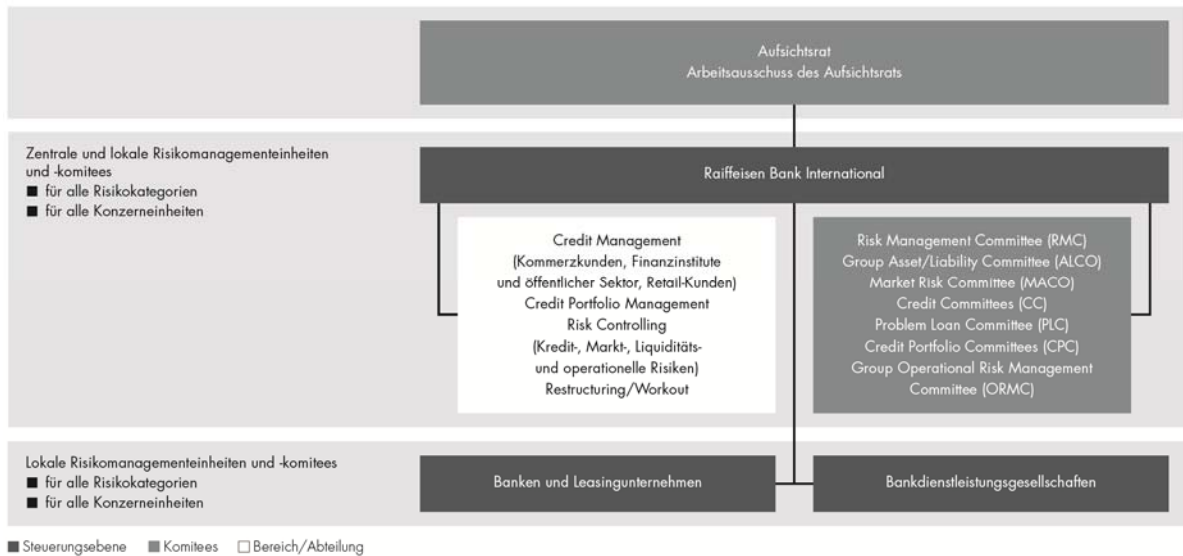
Aufsichtsrat
Arbeitsausschuss des Aufsichtsrats

Zentrale und lokale Risikomanagementeinheiten und -komitees
■ für alle Risikokategorien
■ für alle Konzerneinheiten

Raiffeisen Bank International

Credit Management
(Kommerzkunden, Finanzinstitute und öffentlicher Sektor, Retail-Kunden)
Credit Portfolio Management
Risk Controlling
(Kredit-, Markt-, Liquiditäts- und operationelle Risiken)
Restructuring/Workout

Risk Management Committee (RMC)
Group Asset/Liability Committee (ALCO)
Market Risk Committee (MACO)
Credit Committees (CC)
Problem Loan Committee (PLC)
Credit Portfolio Committees (CPC)
Group Operational Risk Management Committee (ORMC)

Lokale Risikomanagementeinheiten und -komitees
■ für alle Risikokategorien
■ für alle Konzerneinheiten

Banken und Leasingunternehmen

Bankdienstleistungsgesellschaften

■ Steuerungsebene ■ Komitees □ Bereich/Abteilung